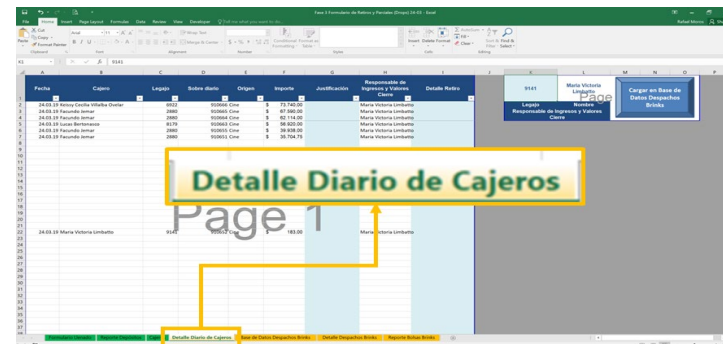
Fase 3 Formulario de Retiros y Parciales (Grupo) 24-03 - Excel

File Home Insert Page Layout Formulas Data Review View Developer Tell me what you want to do...

Rafael Morris

K1 9141

| Fecha | Cajero | Legajo | Sobre diario | Origen | Importe | Justificación | Responsable de Ingresos y Valores Cierre | Detalle Retiro |
|---|---|---|---|---|---|---|---|---|
| 24.03.19 | Keissy Cecilia Villalba Ovelar | 6922 | 910666 | Cine | $ 73.740,00 | | Maria Victoria Limbutto | |
| 24.03.19 | Facundo Jemar | 2880 | 910665 | Cine | $ 67.590,00 | | Maria Victoria Limbutto | |
| 24.03.19 | Facundo Jemar | 2880 | 910664 | Cine | $ 62.114,00 | | Maria Victoria Limbutto | |
| 24.03.19 | Lucas Bentonasso | 8179 | 910663 | Cine | $ 98.920,00 | | Maria Victoria Limbutto | |
| 24.03.19 | Facundo Jemar | 2880 | 910655 | Cine | $ 39.938,00 | | Maria Victoria Limbutto | |
| 24.03.19 | Facundo Jemar | 2880 | 910656 | Cine | $ 35.704,70 | | Maria Victoria Limbutto | |
| 24.03.19 | Maria Victoria Limbutto | 9141 | 910651 | Cine | $ 185,00 | | Maria Victoria Limbutto | |

| 9141 | Maria Victoria Limbutto |
|---|---|
| Legajo | Nombre |
| Responsable de Ingresos y Valores Cierre | |

Cargar en Base de Datos Despachos Brinks

Page 1

Detalle Diario de Cajeros

Formulario Llenado | Reporte Depósitos | Caj | Detalle Diario de Cajeros | Base de Datos Despachos Brinks | Detalle Despachos Brinks | Reporte Bolsas Brinks